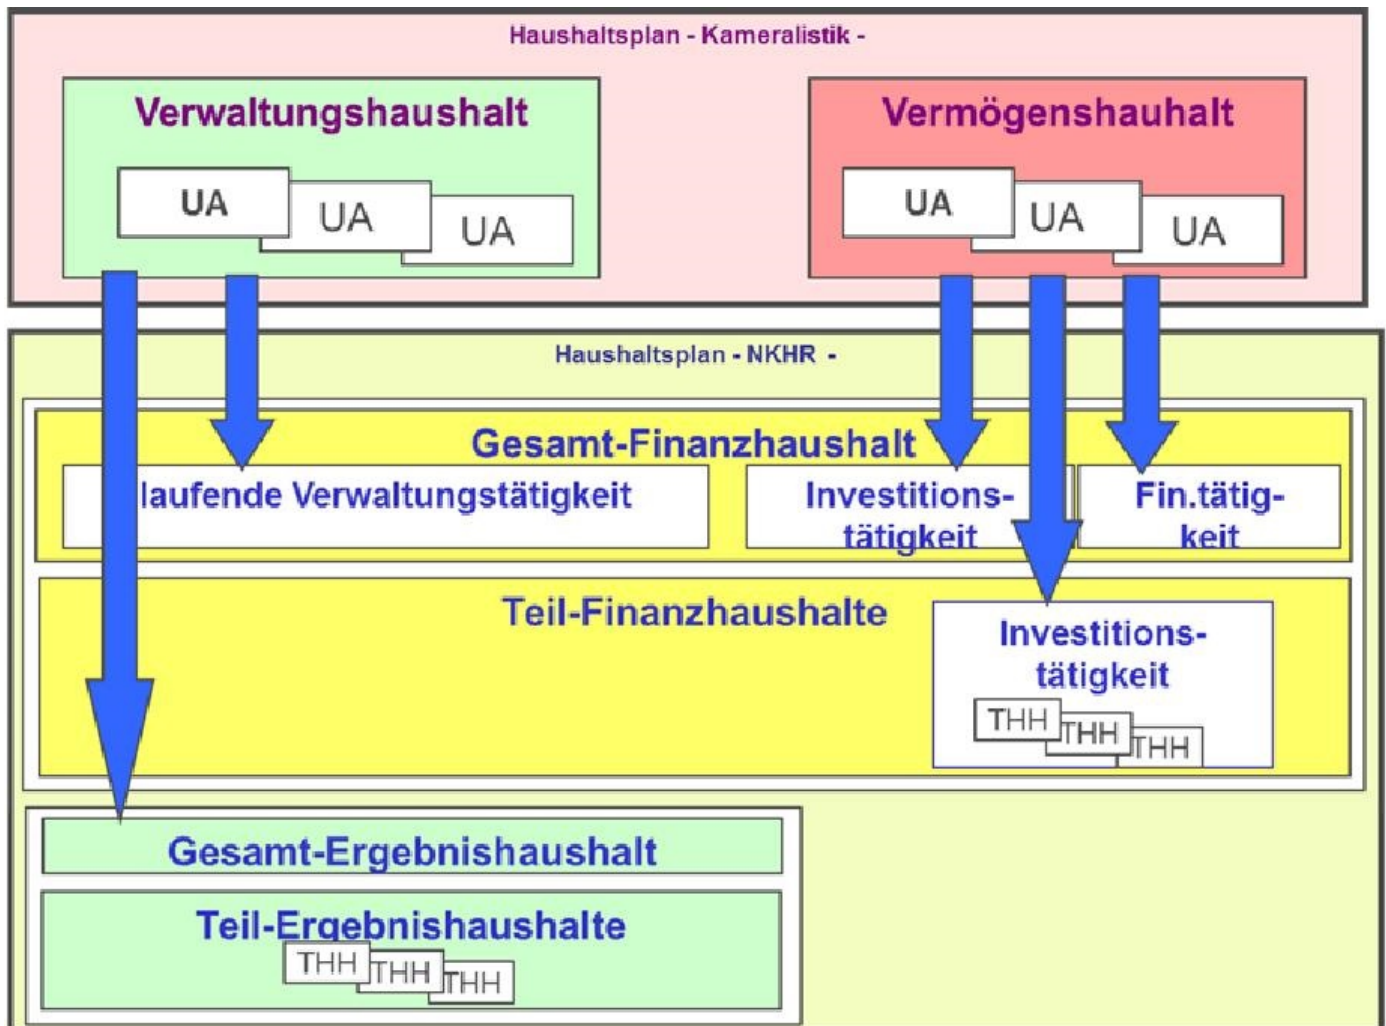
Haushaltsplan - Kameralistik -

Verwaltungshaushalt

UA UA UA

Vermögenshauhalt

UA UA UA

Haushaltsplan - NKHR -

Gesamt-Finanzhaushalt

laufende Verwaltungstätigkeit

Investitionstätigkeit

Fin.tätigkeit

Teil-Finanzhaushalte

Investitionstätigkeit

THH THH THH

Gesamt-Ergebnishaushalt

Teil-Ergebnishaushalte

THH THH THH